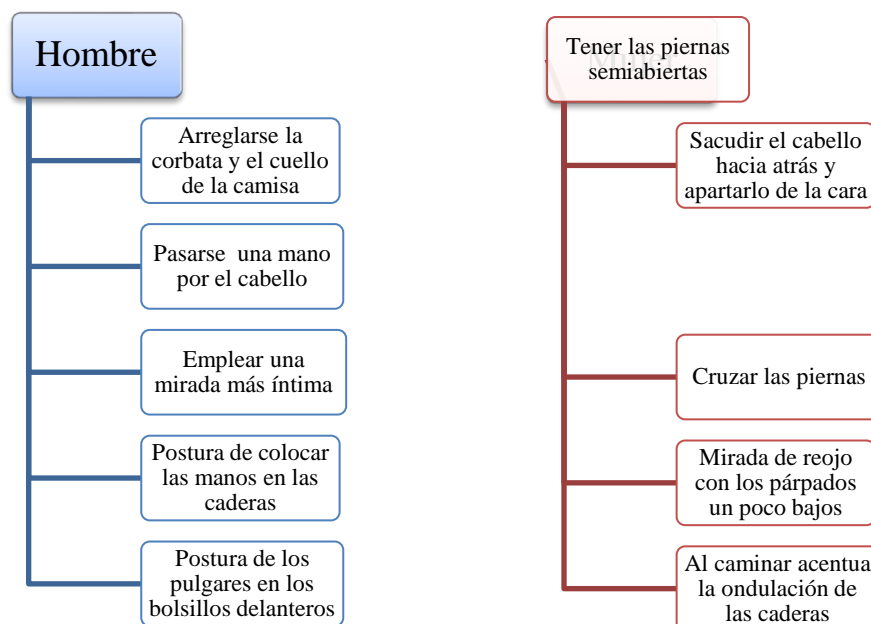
Hombre

Arreglarse la corbata y el cuello de la camisa

Pasarse una mano por el cabello

Emplear una mirada más íntima

Postura de colocar las manos en las caderas

Postura de los pulgares en los bolsillos delanteros

Tener las piernas semiabiertas

Sacudir el cabello hacia atrás y apartarlo de la cara

Cruzar las piernas

Mirada de reojo con los párpados un poco bajos

Al caminar acentua la ondulación de las caderas